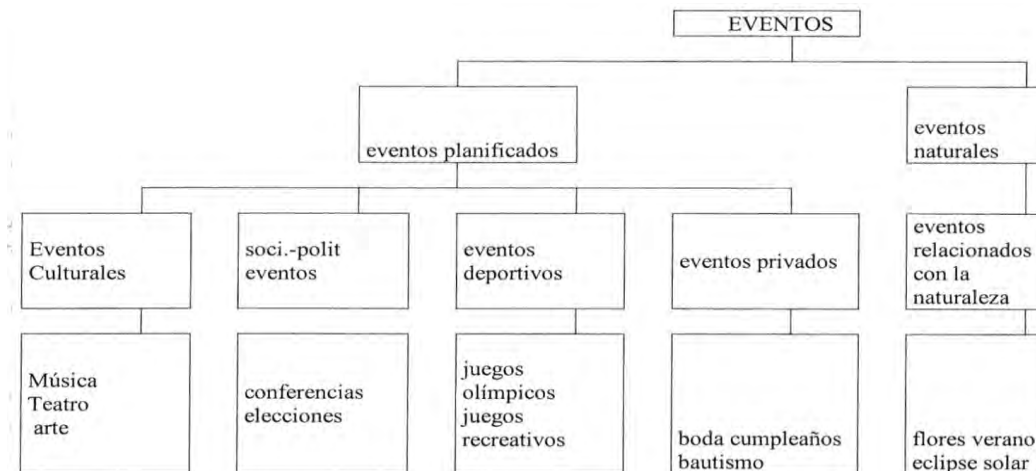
EVENTOS

eventos planificados

eventos naturales

Eventos Culturales

soci.-polit eventos

eventos deportivos

eventos privados

eventos relacionados con la naturaleza

Música
Teatro
arte

conferencias
elecciones

juegos olímpicos
juegos recreativos

boda cumpleaños
bautismo

flores verano
eclipse solar